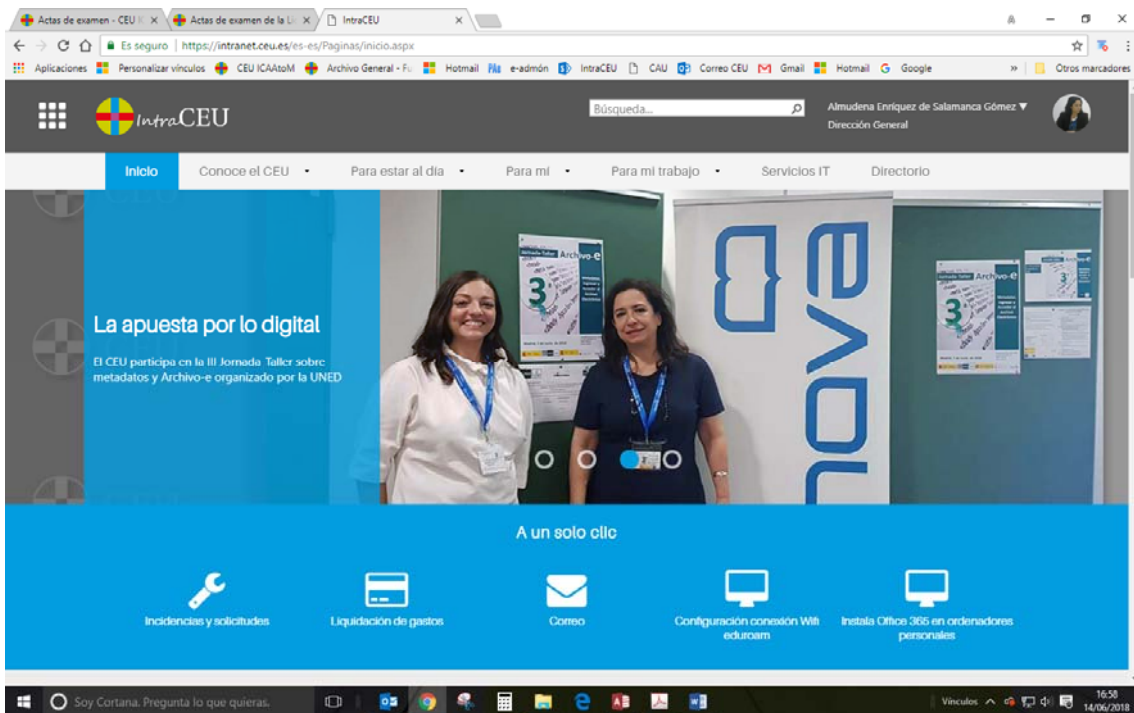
Actas de examen - CEU K ×
Actas de examen de la L ×
IntraCEU ×

Es seguro | https://intranet.ceu.es/es-es/Paginas/inicio.aspx

Aplicaciones  Personalizar vínculos  CEU ICAAtoM  Archivo General - Fu  Hotmail  e-admón  IntraCEU  CAU  Correo CEU  Gmail  Hotmail  Google  »  Otros marcadores

IntraCEU

Búsqueda...

Almudena Enríquez de Salamanca Gómez ▼
Dirección General

Inicio  Conoce el CEU  Para estar al día  Para mí  Para mi trabajo  Servicios IT  Directorio

La apuesta por lo digital

El CEU participa en la III Jornada Taller sobre metadatos y Archivo-e organizado por la UNED

Archivo-e

3

Archivo-e

3

nova

A un solo clic

Incidencias y solicitudes

Liquidación de gastos

Correo

Configuración conexión Wifi eduroam

Instala Office 365 en ordenadores personales

Soy Cortana. Pregunta lo que quieras.

Vínculos

16:58
14/06/2018